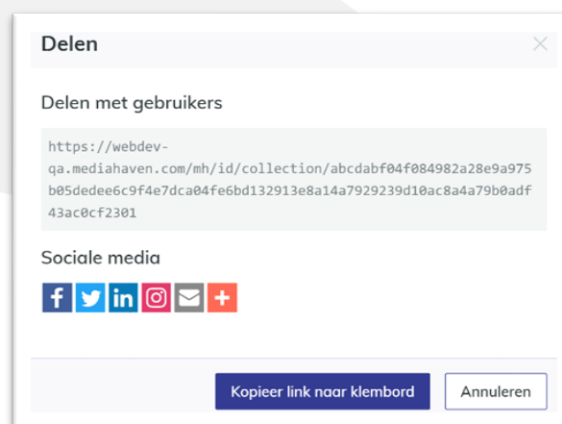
Delen

Delen met gebruikers

https://webdev-qa.mediahaven.com/mh/id/collection/abcdabf04f084982a28e9a975b05dedee6c9f4e7dca04fe6bd132913e8a14a7929239d10ac8a4a79b0adf43ac0cf2301

Sociale media

Kopieer link naar klembord
Annuleren